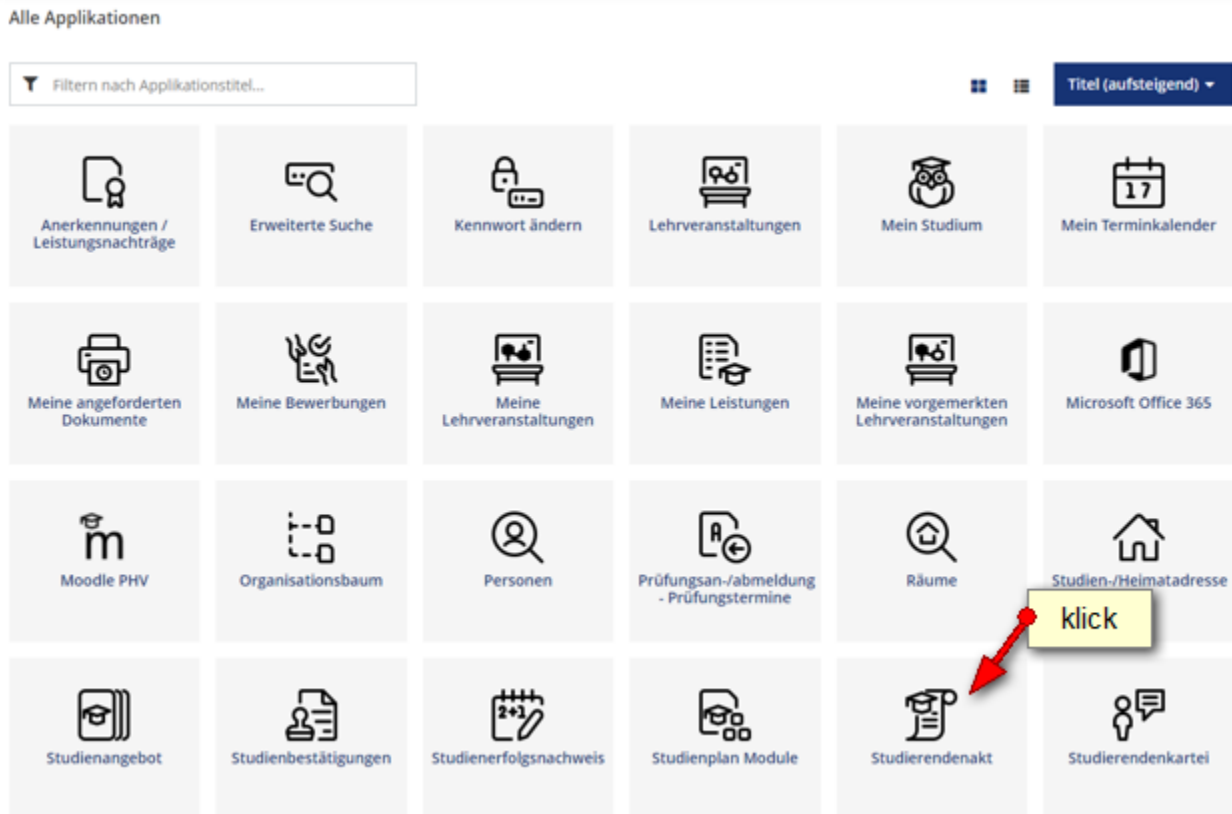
Alle Applikationen

Filtern nach Applikationstitel...

Titel (aufsteigend)

17

Anerkennungen / Leistungsnachträge

Erweiterte Suche

Kennwort ändern

Lehrveranstaltungen

Mein Studium

Mein Terminkalender

Meine angeforderten Dokumente

Meine Bewerbungen

Meine Lehrveranstaltungen

Meine Leistungen

Meine vorgemerkten Lehrveranstaltungen

Microsoft Office 365

Moodle PHV

Organisationsbaum

Personen

Prüfungsan-/abmeldung - Prüfungstermine

Räume

Studien-/Heimatadresse

klick

2+1

Studienangebot

Studienbestätigungen

Studienerfolgsnachweis

Studienplan Module

Studierendenakt

Studierendenkartei